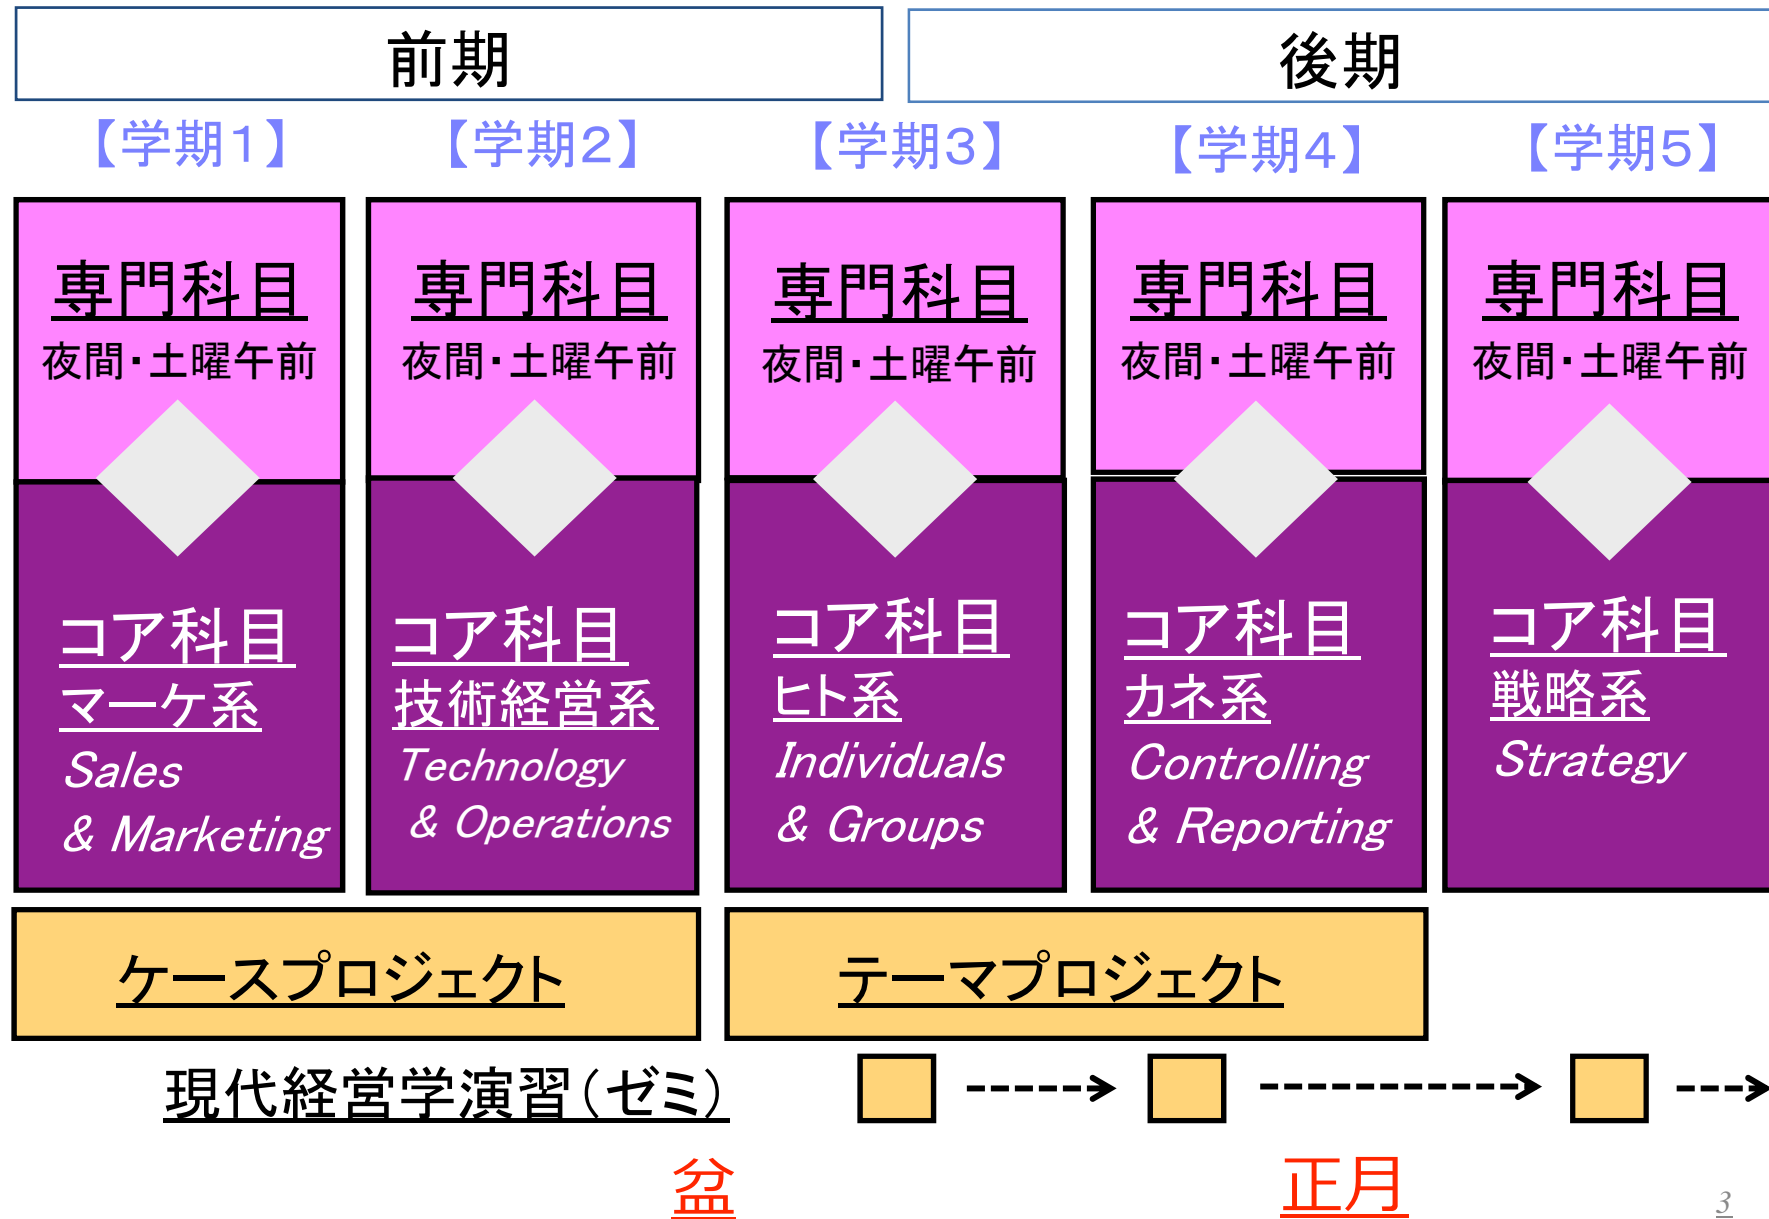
前期

後期

【学期1】 【学期2】 【学期3】 【学期4】 【学期5】

専門科目
夜間・土曜午前

コア科目
マーケ系
Sales
& Marketing

専門科目
夜間・土曜午前

コア科目
技術経営系
Technology
& Operations

専門科目
夜間・土曜午前

コア科目
ヒト系
Individuals
& Groups

専門科目
夜間・土曜午前

コア科目
カネ系
Controlling
& Reporting

専門科目
夜間・土曜午前

コア科目
戦略系
Strategy

ケースプロジェクト

テーマプロジェクト

現代経営学演習(ゼミ)

盆

正月

3